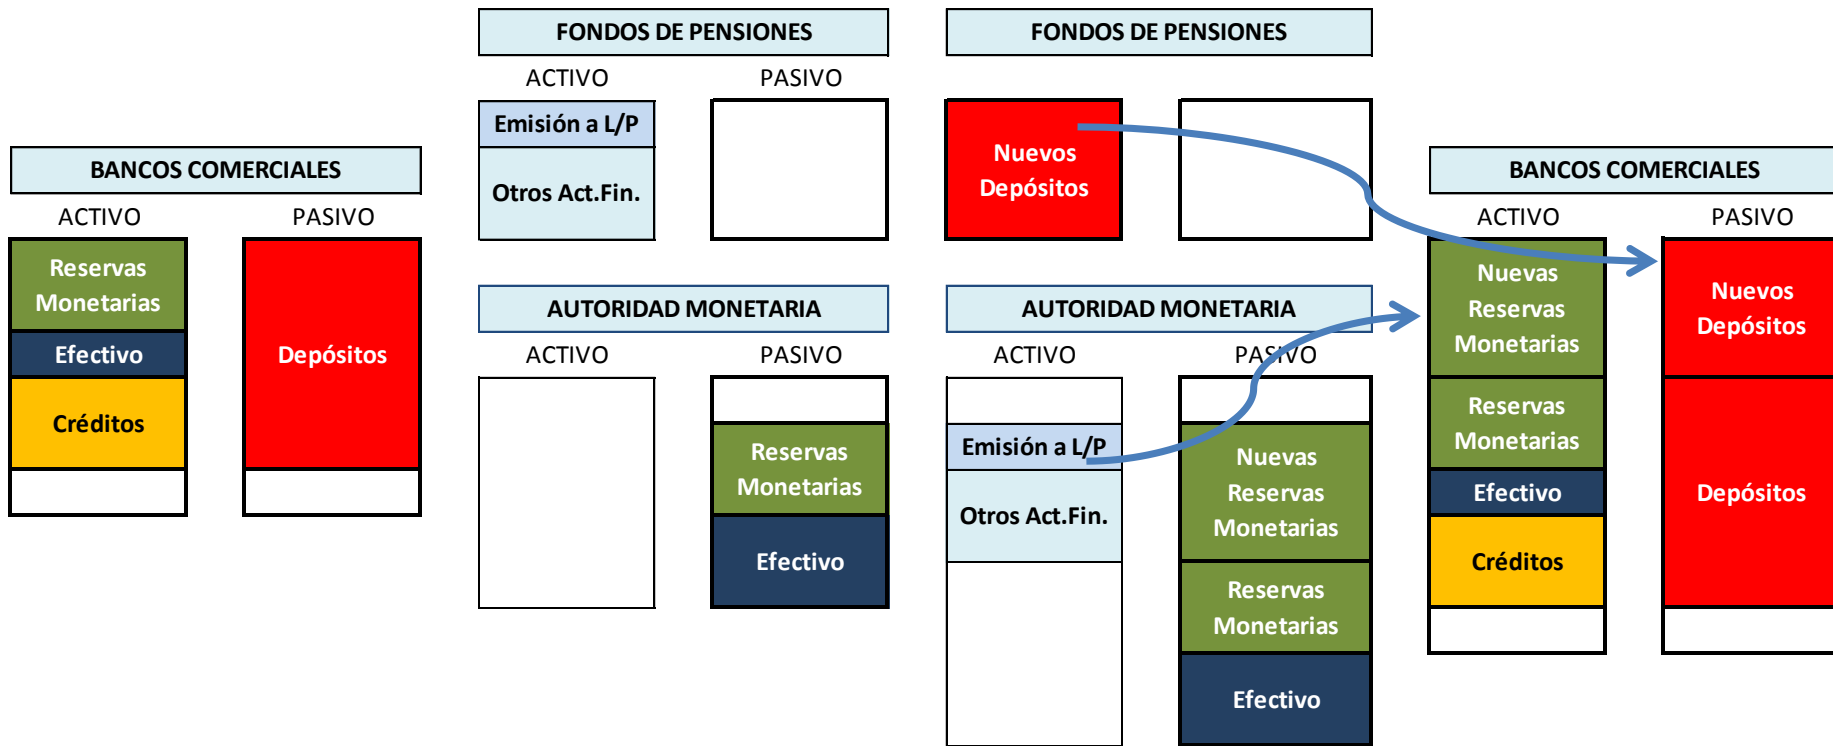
BANCOS COMERCIALES
ACTIVO
PASIVO
Reservas Monetarias
Efectivo
Créditos
Depósitos

FONDOS DE PENSIONES
ACTIVO
PASIVO
Emisión a L/P
Otros Act.Fin.

AUTORIDAD MONETARIA
ACTIVO
PASIVO
Reservas Monetarias
Efectivo

FONDOS DE PENSIONES
Nuevos Depósitos

AUTORIDAD MONETARIA
ACTIVO
PASIVO
Emisión a L/P
Otros Act.Fin.
Nuevas Reservas Monetarias
Reservas Monetarias
Efectivo

BANCOS COMERCIALES
ACTIVO
PASIVO
Nuevas Reservas Monetarias
Reservas Monetarias
Efectivo
Créditos
Nuevos Depósitos
Depósitos